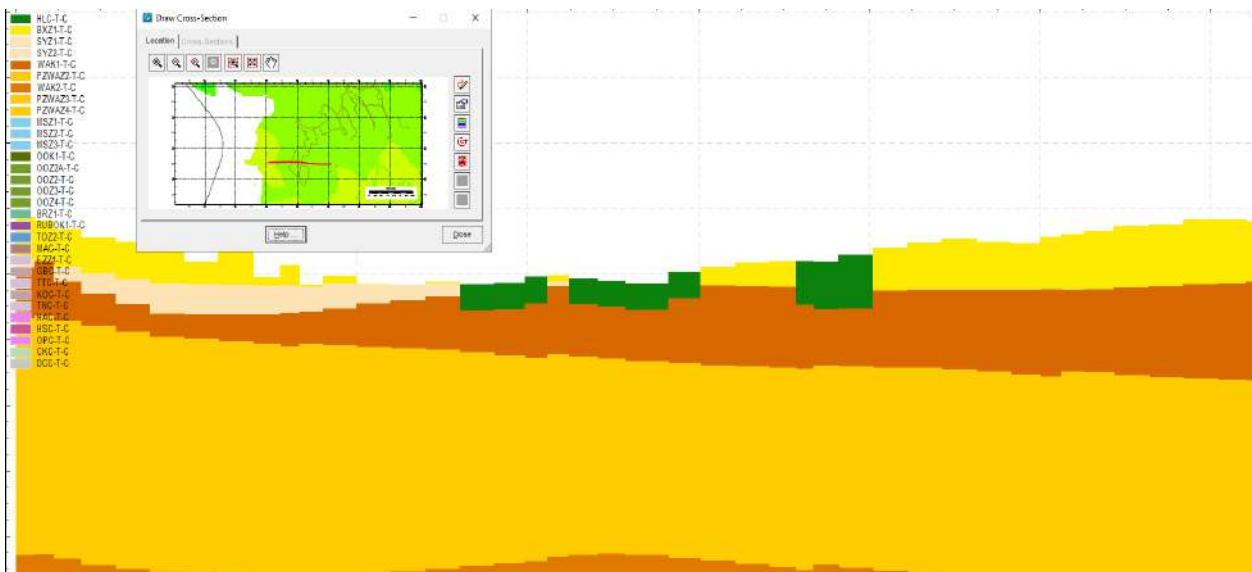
HLC-T-C
BXZ1-T-C
SYZ1-T-C
SYZ2-T-C
WAK1-T-C
PZWAZ2-T-C
WAK2-T-C
PZWAZ3-T-C
PZWAZ4-T-C
MSZ1-T-C
MSZ2-T-C
MSZ3-T-C
OOK1-T-C
OOZ2A-T-C
OOZ2-T-C
OOZ3-T-C
OOZ4-T-C
BRZ1-T-C
RUBOK1-T-C
TOZ2-T-C
MAC-T-C
EZZ1-T-C
GBC-T-C
TTC-T-C
KOC-T-C
TNC-T-C
RAC-T-C
HSC-T-C
OPC-T-C
CKC-T-C
DCC-T-C

Draw Cross-Section
Location
Cross-Sections
Help
Close